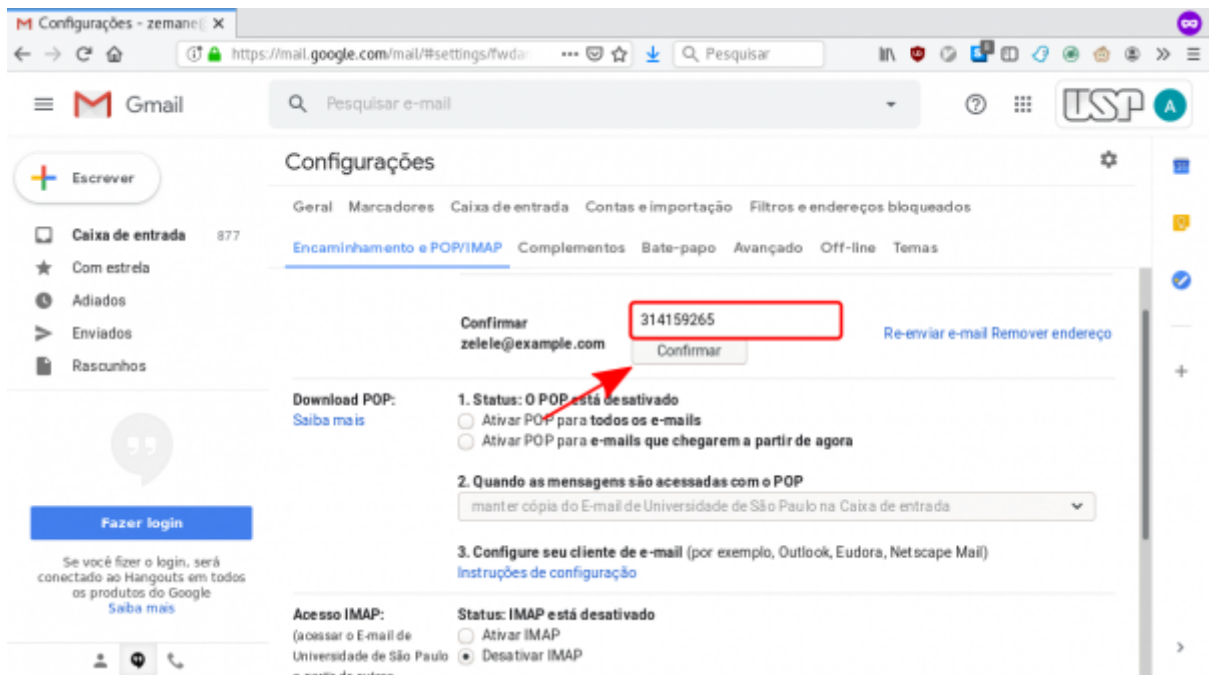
Configurações - zemane(

https://mail.google.com/mail/#settings/fwda

Pesquisar

Gmail

Pesquisar e-mail

USP

A

Escrever

Caixa de entrada 877

Com estrela

Adiados

Enviados

Rascunhos

Fazer login

Se você fizer o login, será conectado ao Hangouts em todos os produtos do Google Saiba mais

Configurações

Geral Marcadores Caixa de entrada Contas e importação Filtros e endereços bloqueados

Encaminhamento e POP/IMAP Complementos Bate-papo Avançado Off-line Temas

Confirmar zelele@example.com

314159265

Confirmar

Re-enviar e-mail Remover endereço

Download POP:
Saiba mais

1. Status: O POP está desativado

Ativar POP para todos os e-mails

Ativar POP para e-mails que chegarem a partir de agora

2. Quando as mensagens são acessadas com o POP

manter cópia do E-mail de Universidade de São Paulo na Caixa de entrada

3. Configure seu cliente de e-mail (por exemplo, Outlook, Eudora, Netscape Mail)

Instruções de configuração

Acesso IMAP:
(acessar o E-mail de Universidade de São Paulo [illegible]

Status: IMAP está desativado

Ativar IMAP

Desativar IMAP